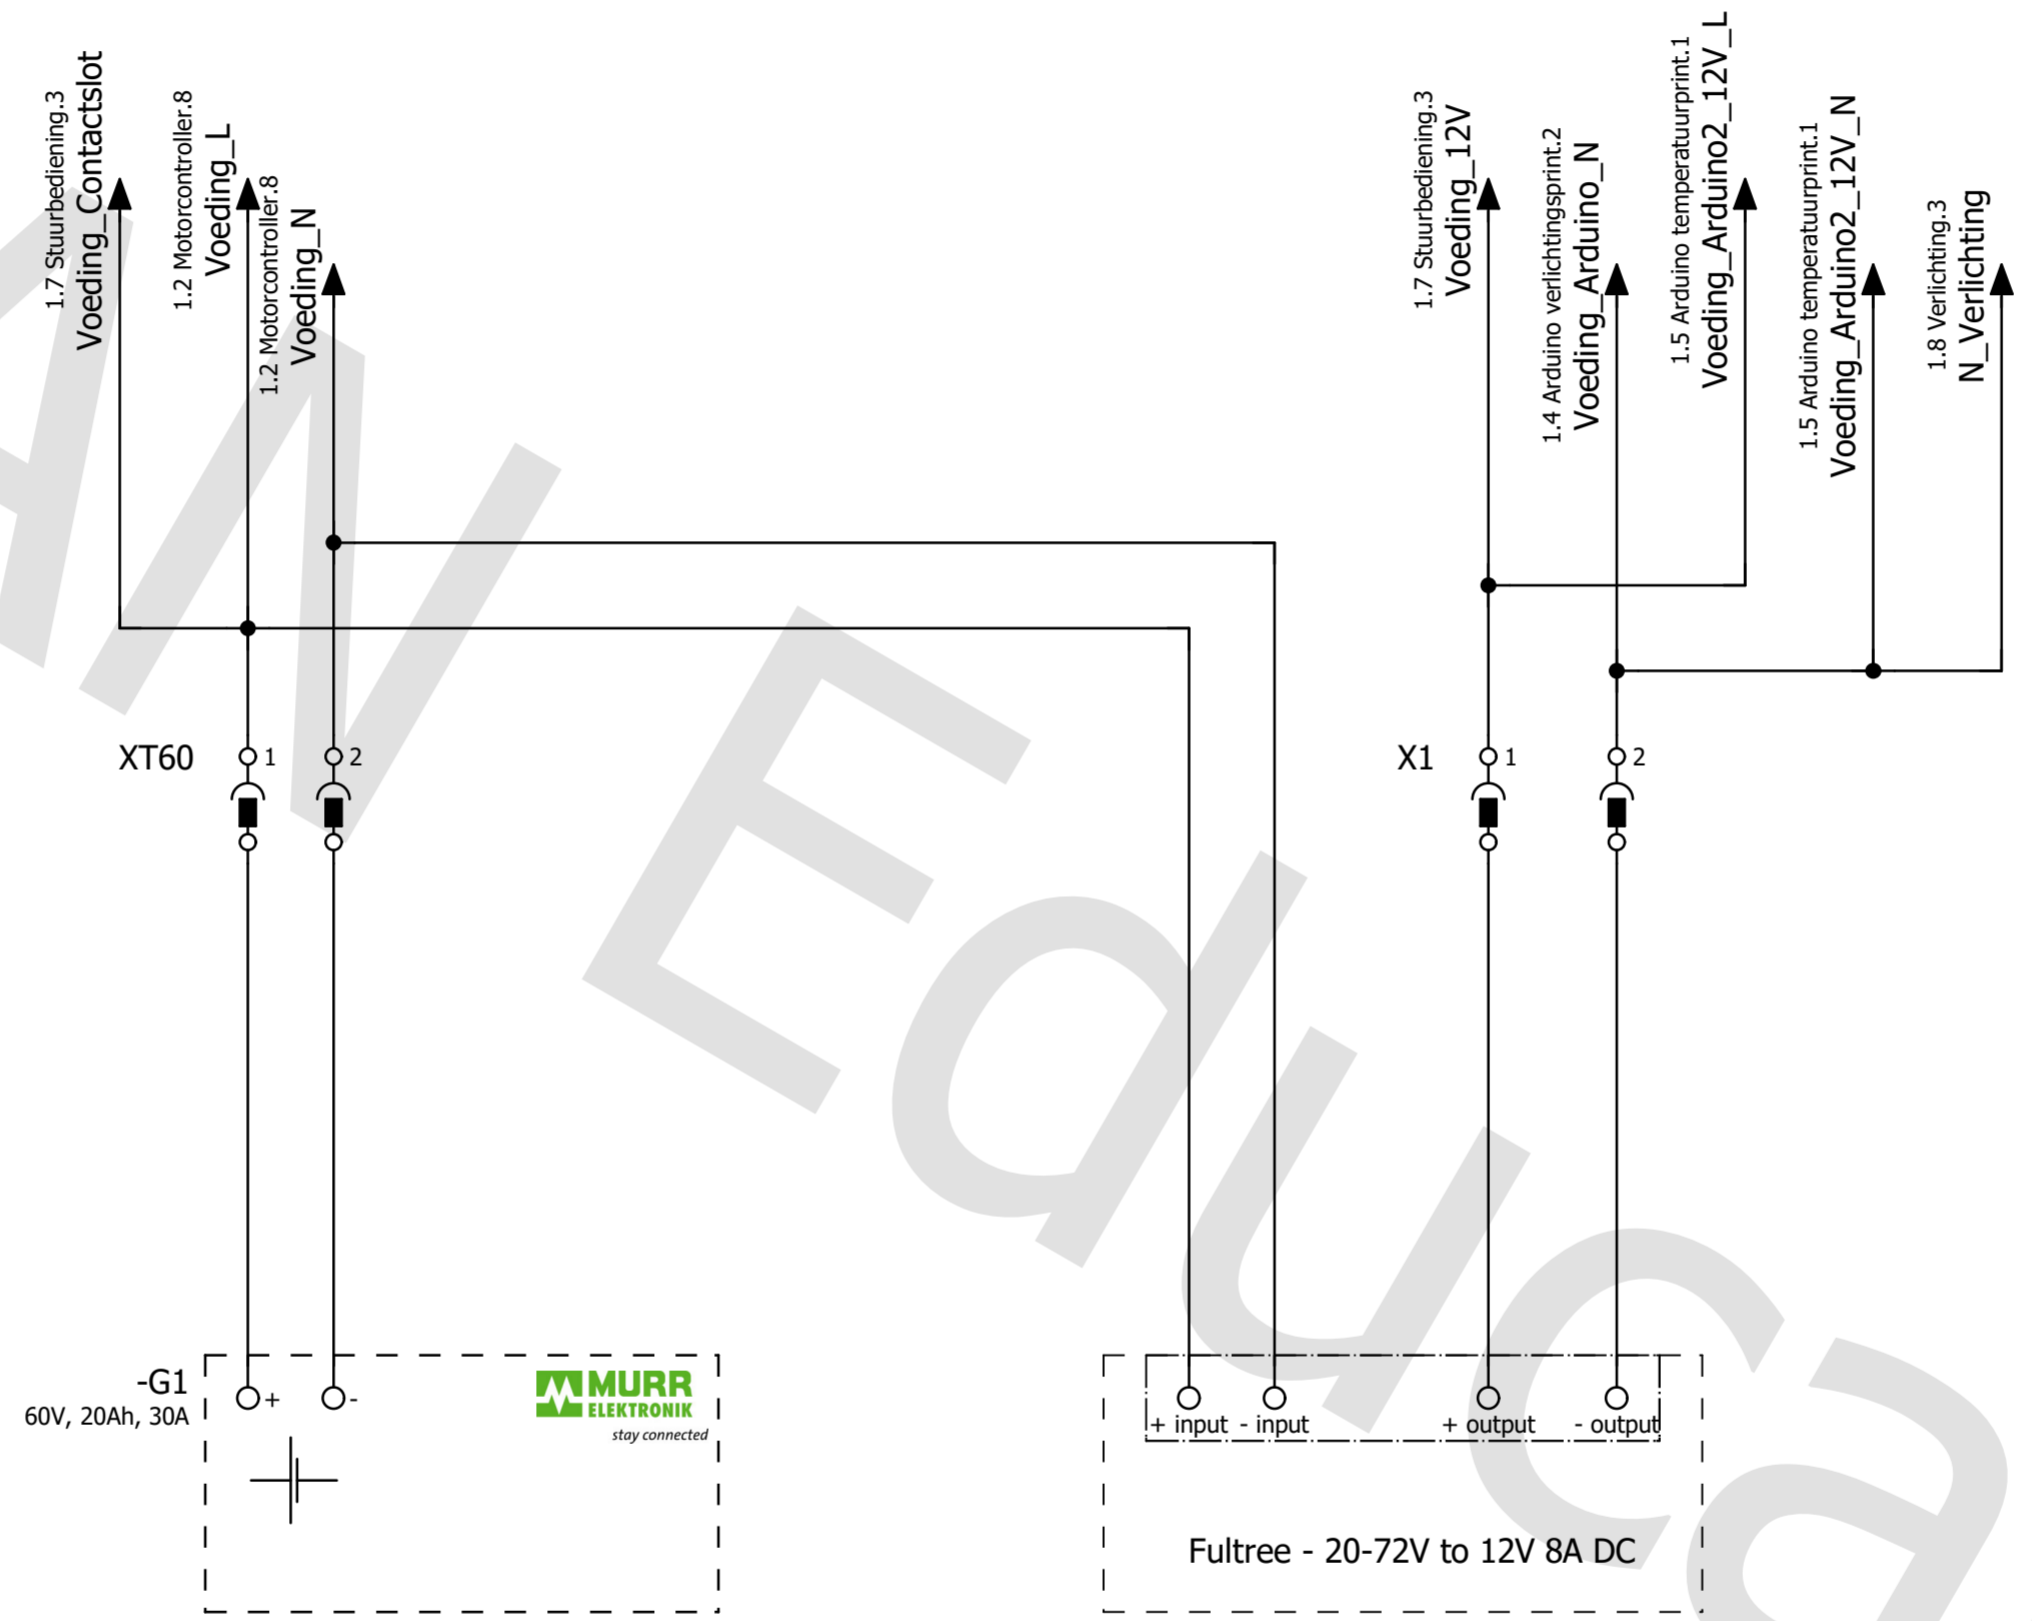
1.7 Stuurbediening.3
Voeding_Contactslot

1.2 Motorcontroller.8
Voeding_L

1.2 Motorcontroller.8
Voeding_N

1.7 Stuurbediening.3
Voeding_12V

1.4 Arduino verlichtingsprint.2
Voeding_Arduino_N

1.5 Arduino temperatuurprint.1
Voeding_Arduino2_12V_L

1.5 Arduino temperatuurprint.1
Voeding_Arduino2_12V_N

1.8 Verlichting.3
N_Verlichting

XT60
1
2

X1
1
2

-G1
60V, 20Ah, 30A
+
-

MURR
ELEKTRONIK
stay connected

+ input
- input
+ output
- output

Fultree - 20-72V to 12V 8A DC

AN Educa